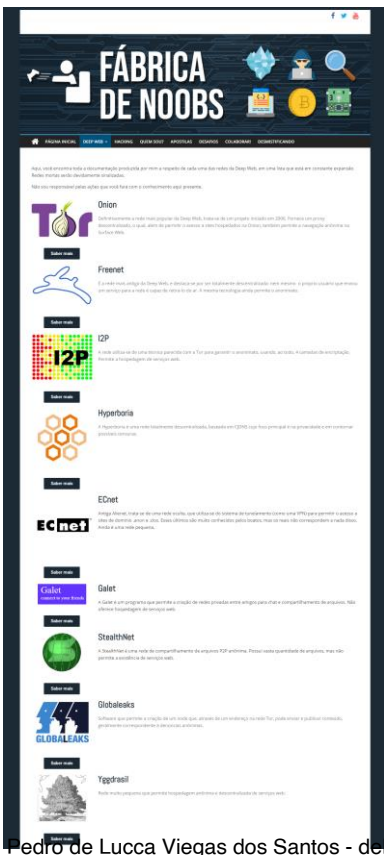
FÁBRICA DE NOOBS

PÁGINA INICIAL DEEP WEB HACKING QUEM SOU? APOSTILAS DESAFIOS COLABORAR DESMISTIFICANDO

Aqui, você encontra toda a documentação produzida por mim a respeito de cada uma das redes da Deep Web, em uma lista que está em constante expansão. Redes menores serão devidamente sinalizadas.

Não sou responsável pelas ações que você fará com o conhecimento aqui presente.

Onion

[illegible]

Saber mais

Freenet

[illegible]

Saber mais

I2P

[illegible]

Saber mais

Hyperboria

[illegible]

Saber mais

ECnet

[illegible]

Saber mais

Galet

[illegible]

Saber mais

StealthNet

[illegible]

Saber mais

Globaleaks

GLOBALEAKS

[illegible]

Saber mais

Yggdrasil

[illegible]

Saber mais

Pedro de Lucca Viegas dos Santos - de